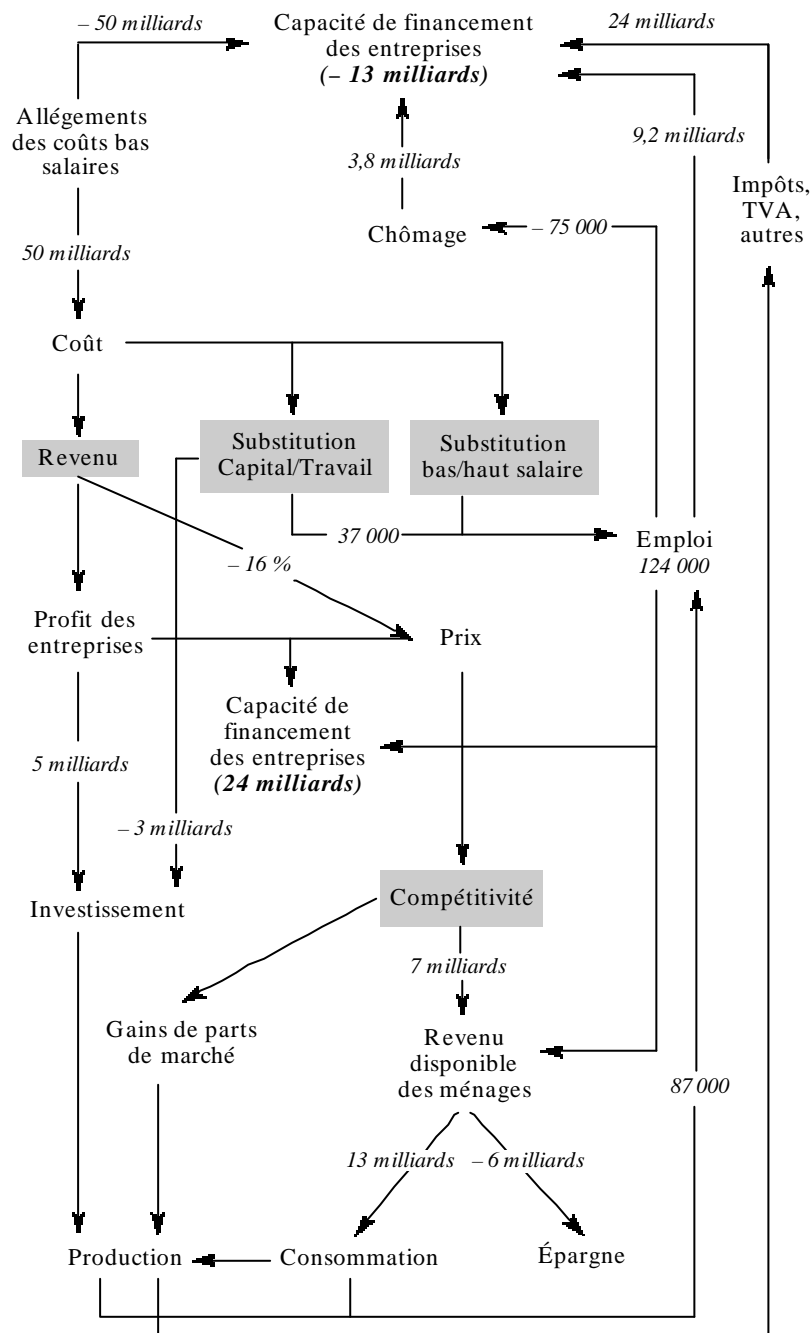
– 50 milliards

Capacité de financement des entreprises
*(– 13 milliards)*

24 milliards

Allégements des coûts bas salaires

9,2 milliards

3,8 milliards

Impôts, TVA, autres

Chômage

– 75 000

50 milliards

Coût

Substitution Capital/Travail

Substitution bas/haut salaire

Revenu

37 000

Emploi
124 000

– 16 %

Profit des entreprises

Prix

Capacité de financement des entreprises
*(24 milliards)*

5 milliards

– 3 milliards

Investissement

Compétitivité

7 milliards

Gains de parts de marché

Revenu disponible des ménages

87 000

13 milliards

– 6 milliards

Production

Consommation

Épargne